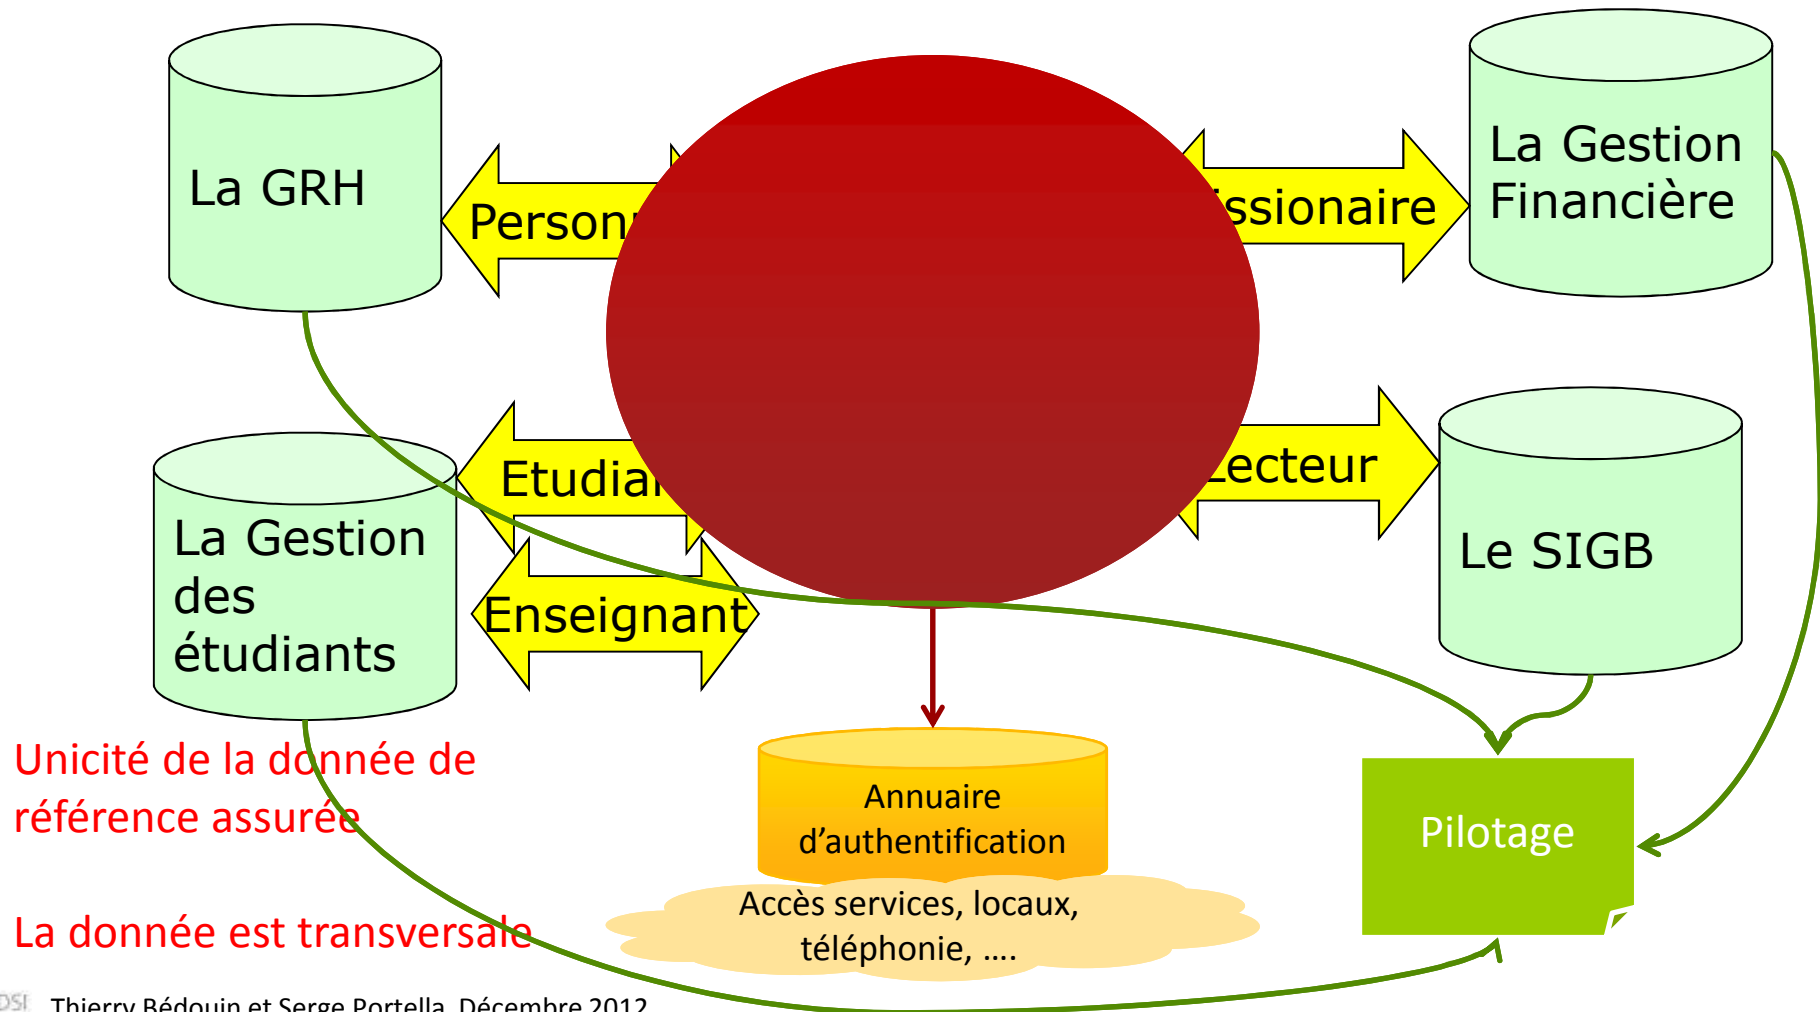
La GRH

Person

issionaire

La Gestion Financière

Etudia

Lecteur

La Gestion des étudiants

Enseignant

Le SIGB

Unicité de la donnée de référence assurée

Annuaire d'authentification

Pilotage

Accès services, locaux, téléphonie, ….

La donnée est transversale

DSI Thierry Bédouin et Serge Portella, Décembre 2012